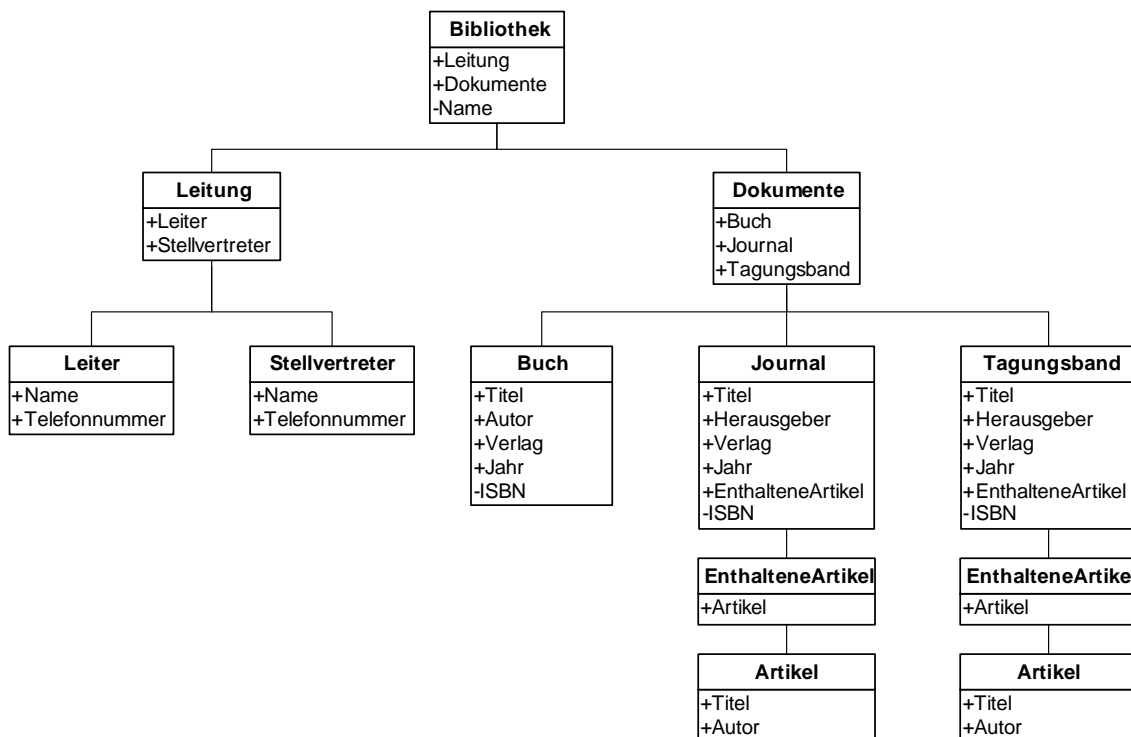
Bibliothek
+Leitung
+Dokumente
-Name

Leitung
+Leiter
+Stellvertreter

Dokumente
+Buch
+Journal
+Tagungsband

Leiter
+Name
+Telefonnummer

Stellvertreter
+Name
+Telefonnummer

Buch
+Titel
+Autor
+Verlag
+Jahr
-ISBN

Journal
+Titel
+Herausgeber
+Verlag
+Jahr
+EnthalteneArtikel
-ISBN

Tagungsband
+Titel
+Herausgeber
+Verlag
+Jahr
+EnthalteneArtikel
-ISBN

EnthalteneArtikel
+Artikel

EnthalteneArtike
+Artikel

Artikel
+Titel
+Autor

Artikel
+Titel
+Autor